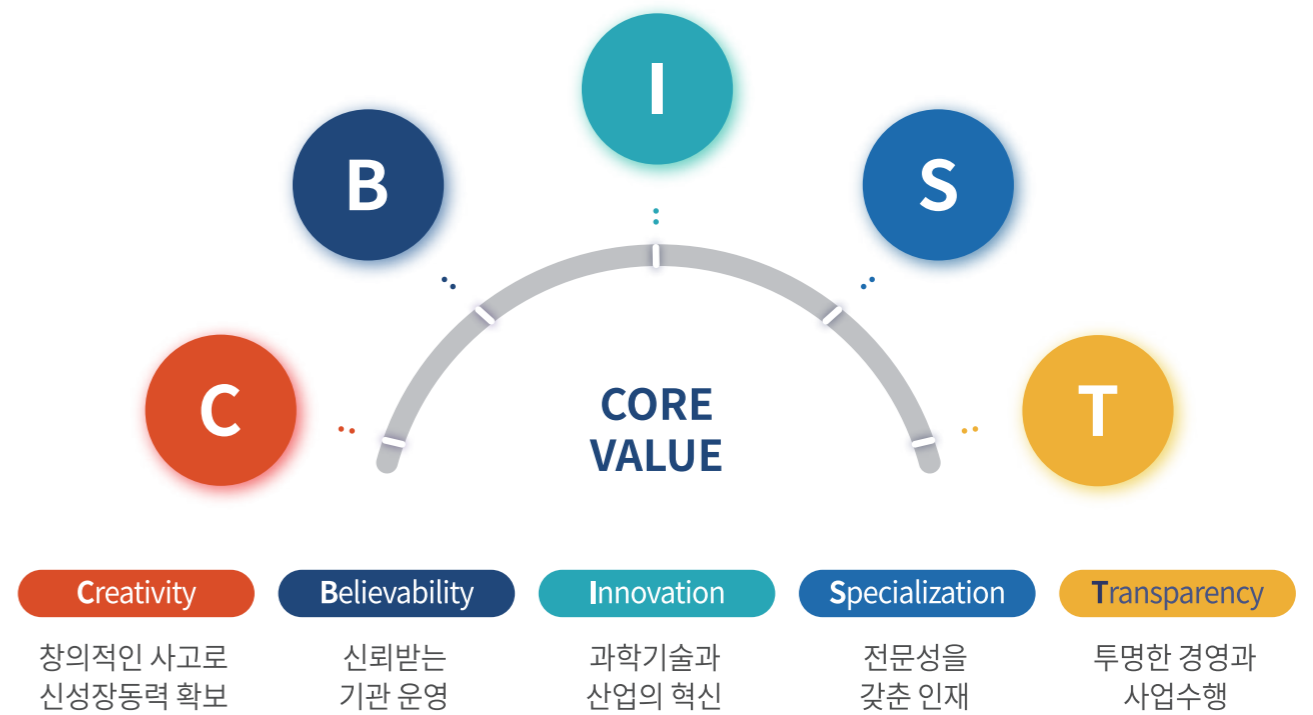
I

B

S

C

T

CORE VALUE

Creativity

창의적인 사고로 신성장동력 확보

Believability

신뢰받는 기관 운영

Innovation

과학기술과 산업의 혁신

Specialization

전문성을 갖춘 인재

Transparency

투명한 경영과 사업수행